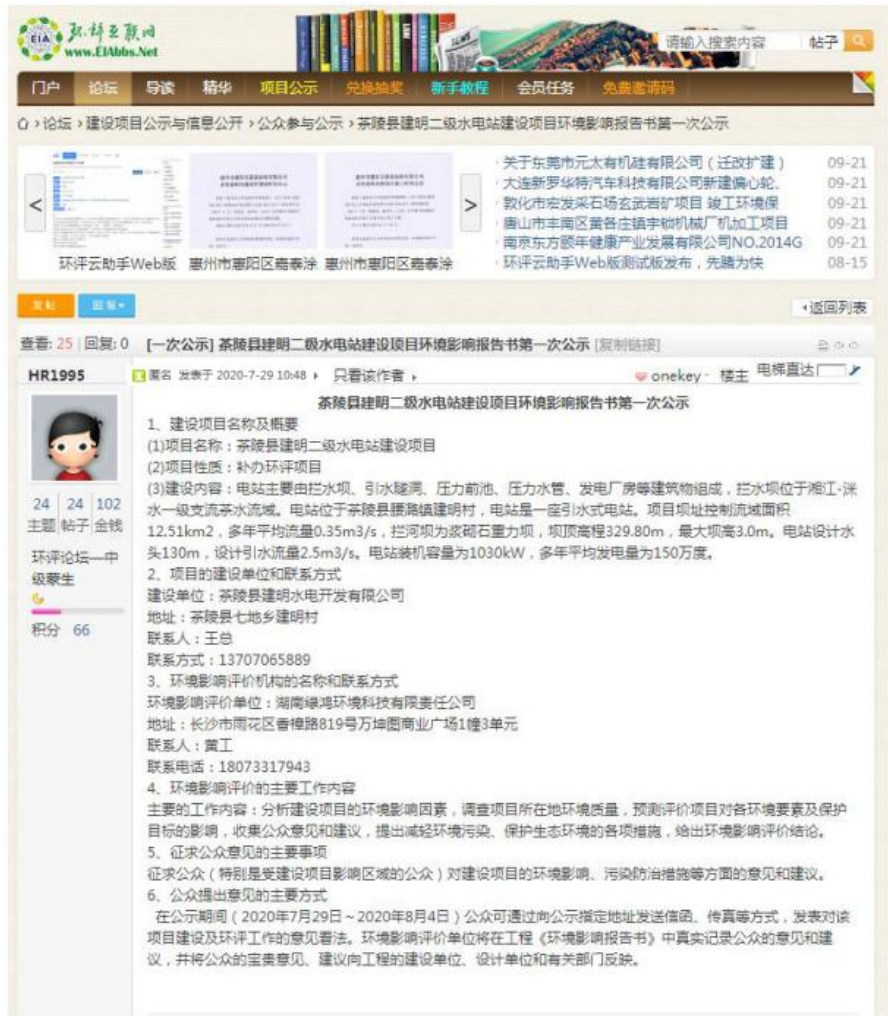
EIA 环评互联网 www.EIAbbs.Net

请输入搜索内容 帖子

门户 论坛 导读 精华 项目公示 兑换抽奖 新手教程 会员任务 免费邀请码

论坛 › 建设项目公示与信息公开 › 公众参与与公示 › 茶陵县建明二级水电站建设项目环境影响报告书第一次公示

环评云助手Web版 惠州市惠阳区嘉泰涂 惠州市惠阳区嘉泰涂

关于东莞市元太有机硅有限公司（迁改扩建） 09-21
大连新罗华特汽车科技有限公司新建偏心轮、 09-21
敦化市宏发采石场玄武岩矿项目 竣工环境保 09-21
唐山市丰南区黄各庄镇宇韧机械厂机加工项目 09-21
南京东方颐年健康产业发展有限公司NO.2014G 09-21
环评云助手Web版测试版发布，先睹为快 08-15

发帖 回复

返回列表

查看: 25 | 回复: 0 [一次公示] 茶陵县建明二级水电站建设项目环境影响报告书第一次公示 [复制链接]

HR1995

24 主题 24 帖子 102 金钱

环评论坛—中级菜生

积分 66

匿名 发表于 2020-7-29 10:48 只看该作者 onekey 楼主 电梯直达

茶陵县建明二级水电站建设项目环境影响报告书第一次公示

1、建设项目名称及概要
(1)项目名称：茶陵县建明二级水电站建设项目
(2)项目性质：补办环评项目
(3)建设内容：电站主要由拦水坝、引水隧洞、压力前池、压力水管、发电厂房等建筑物组成，拦水坝位于湘江-洣水一级支流茶水流域。电站位于茶陵县腰潞镇建明村，电站是一座引水式电站。项目坝址控制流域面积12.51km2，多年平均流量0.35m3/s，拦河坝为浆砌石重力坝，坝顶高程329.80m，最大坝高3.0m。电站设计水头130m，设计引水流量2.5m3/s。电站装机容量为1030kW，多年平均发电量为150万度。
2、项目的建设单位和联系方式
建设单位：茶陵县建明水电开发有限公司
地址：茶陵县七地乡建明村
联系人：王总
联系方式：13707065889
3、环境影响评价机构的名称和联系方式
环境影响评价单位：湖南绿鸿环境科技有限责任公司
地址：长沙市雨花区香樟路819号万坤图商业广场1幢3单元
联系人：黄工
联系电话：18073317943
4、环境影响评价的主要工作内容
主要的工作内容：分析建设项目的环境影响因素，调查项目所在地环境质量，预测评价项目对各环境要素及保护目标的影响，收集公众意见和建议，提出减轻环境污染、保护生态环境的各项措施，给出环境影响评价结论。
5、征求公众意见的主要事项
征求公众（特别是受建设项目影响区域的公众）对建设项目的环境影响、污染防治措施等方面的意见和建议。
6、公众提出意见的主要方式
在公示期间（2020年7月29日～2020年8月4日）公众可通过向公示指定地址发送信函、传真等方式，发表对该项目建设及环评工作的意见看法。环境影响评价单位将在工程《环境影响报告书》中真实记录公众的意见和建议，并将公众的宝贵意见、建议向工程的建设单位、设计单位和有关部门反映。